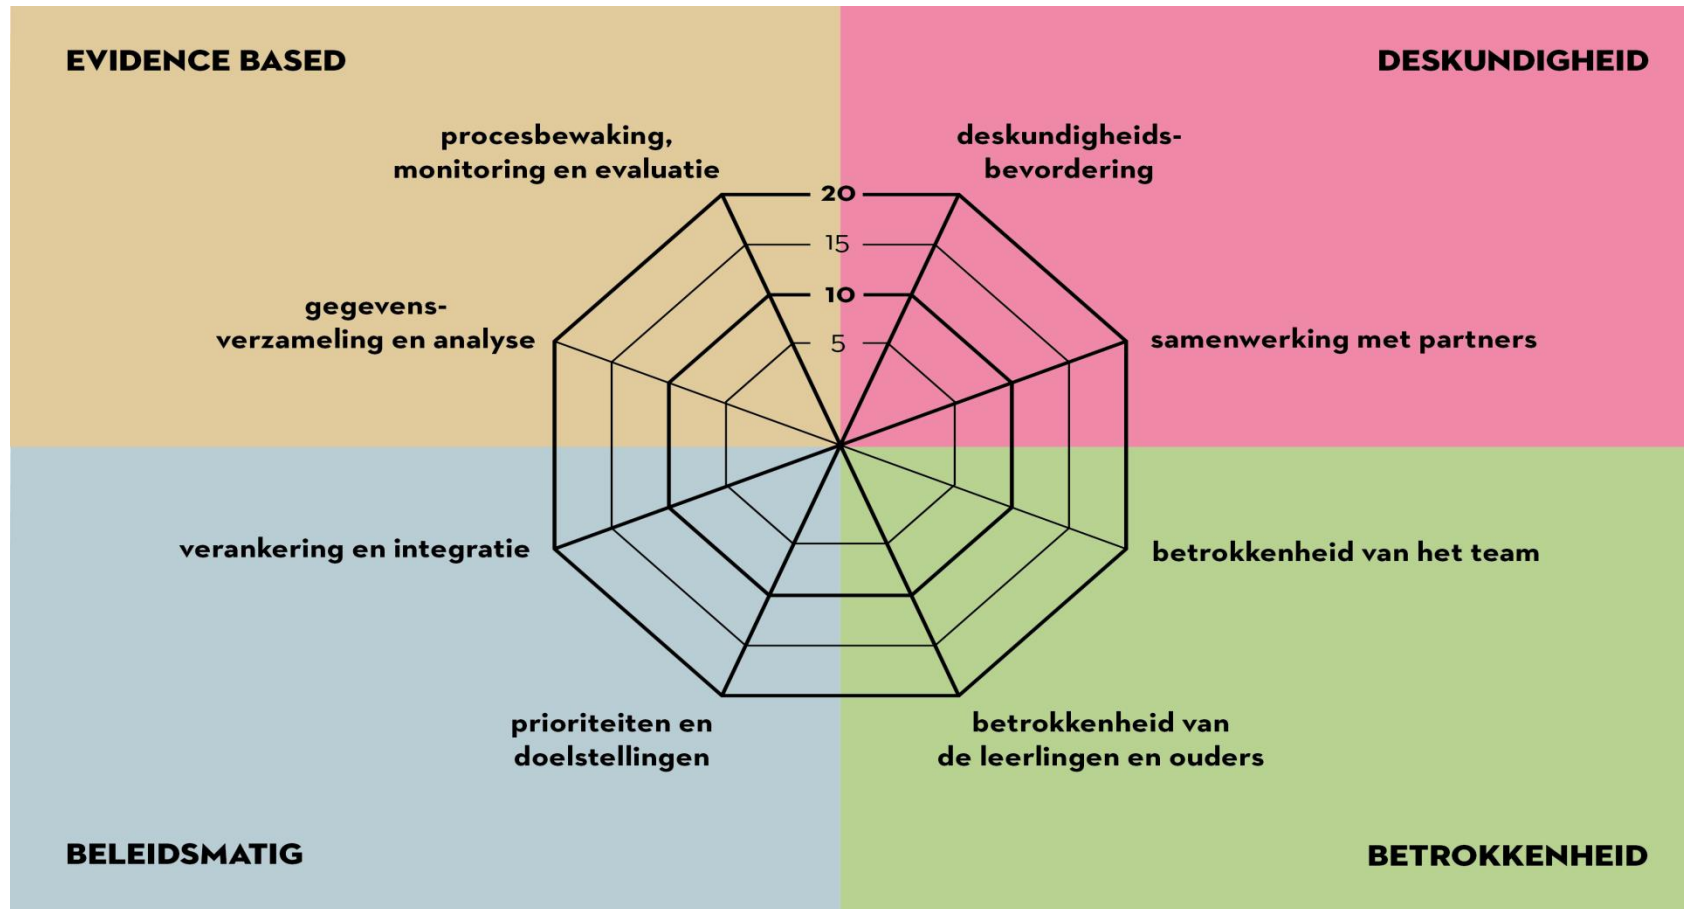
EVIDENCE BASED

DESKUNDIGHEID

procesbewaking, monitoring en evaluatie

deskundigheidsbevordering

20

15

10

5

gegevensverzameling en analyse

samenwerking met partners

verankering en integratie

betrokkenheid van het team

prioriteiten en doelstellingen

betrokkenheid van de leerlingen en ouders

BELEIDSMATIG

BETROKKENHEID